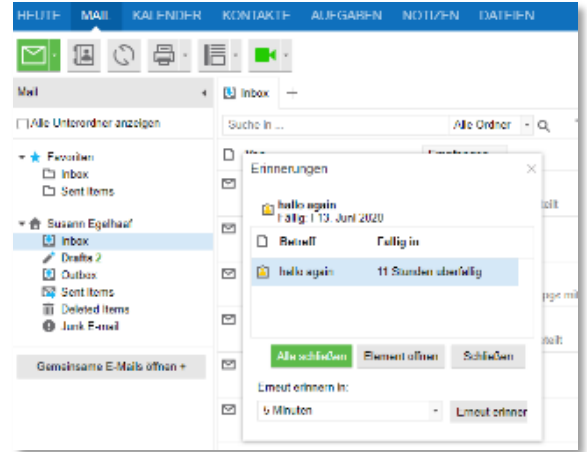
HEUTE MAIL KALENDER KONTAKTE AUFGABEN NOTIZEN DATEIEN

Mail

Inbox

Alle Unterordner anzeigen

Suche in ...

Alle Ordner

Favoriten
Inbox
Sent Items

Susann Egelhaaf
Inbox
Drafts 2
Outbox
Sent Items
Deleted Items
Junk E-mail

Gemeinsame E-Mails öffnen +

Erinnerungen

hello again
Fällig: 13. Juni 2020

| | Betreff | Fällig in |
|---|---|---|
| | hello again | 11 Stunden überfällig |

Alle schließen Element öffnen Schließen

Erneut erinnern in:

5 Minuten

Erneut erinner

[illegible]telt
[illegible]age mit
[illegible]telt